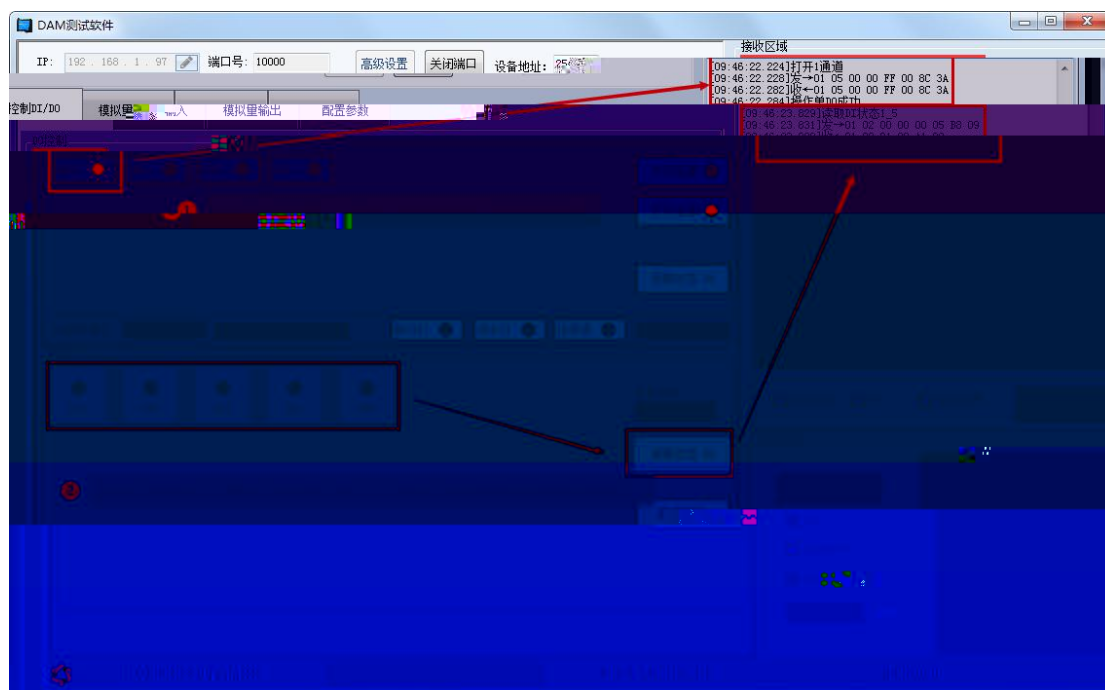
DAM测试软件

IP: 192 . 168 . 1 . 97 端口号: 10000 高级设置 关闭端口 设备地址: 254

接收区域

[09:46:22.224]打开1通道
[09:46:22.228]发→01 05 00 00 FF 00 8C 3A
[09:46:22.282]收←01 05 00 00 FF 00 8C 3A
[09:46:22.284]操作单D0成功
[09:46:23.829]读取DI状态1_5
[09:46:23.831]发→01 02 00 00 00 05 B8 09

控制DI/DO 模拟量 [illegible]入 模拟量输出 配置参数

1

2